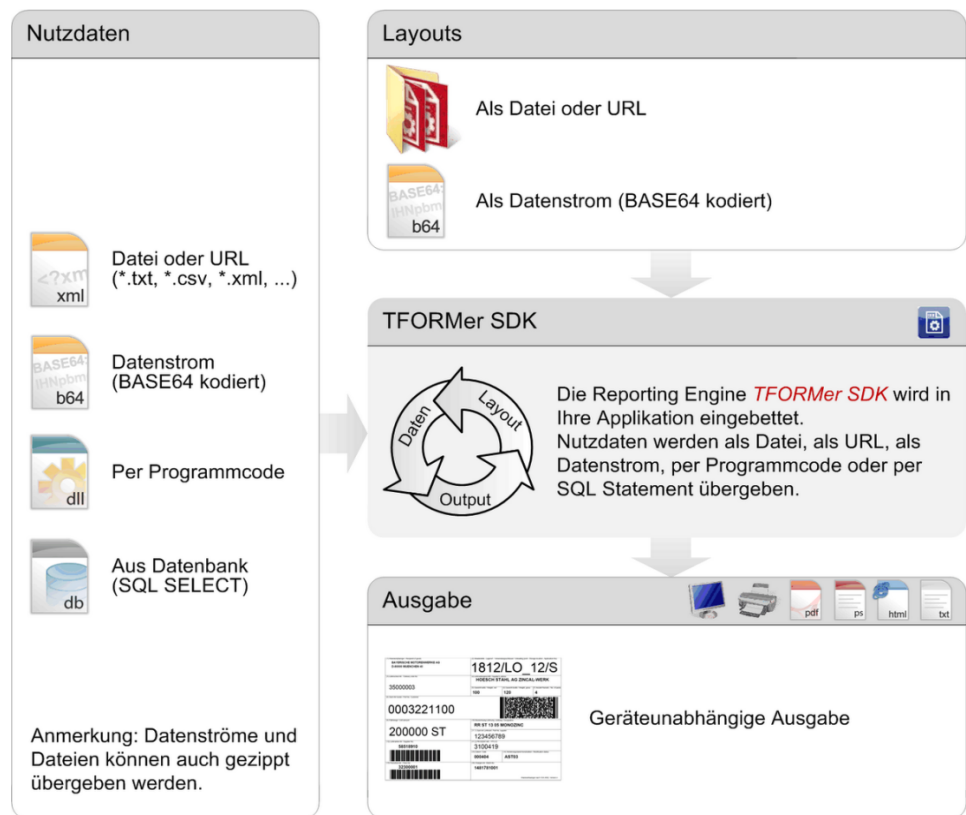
Nutzdaten

<?xm
xml
Datei oder URL
(*.txt, *.csv, *.xml, ...)

BASE64
IHNpbm
b64
Datenstrom
(BASE64 kodiert)

dll
Per Programmcode

db
Aus Datenbank
(SQL SELECT)

Anmerkung: Datenströme und Dateien können auch gezippt übergeben werden.

Layouts

Als Datei oder URL

BASE64
IHNpbm
b64
Als Datenstrom (BASE64 kodiert)

TFORMer SDK

Daten
Layout
Output

Die Reporting Engine TFORMer SDK wird in Ihre Applikation eingebettet.
Nutzdaten werden als Datei, als URL, als Datenstrom, per Programmcode oder per SQL Statement übergeben.

Ausgabe

pdf
ps
html
txt

1812/LO_12/S
HOESCH STAHL AG ZINCAL-WERK
35000003
0003221100
200000 ST
123456789
3100419
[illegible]

Geräteunabhängige Ausgabe